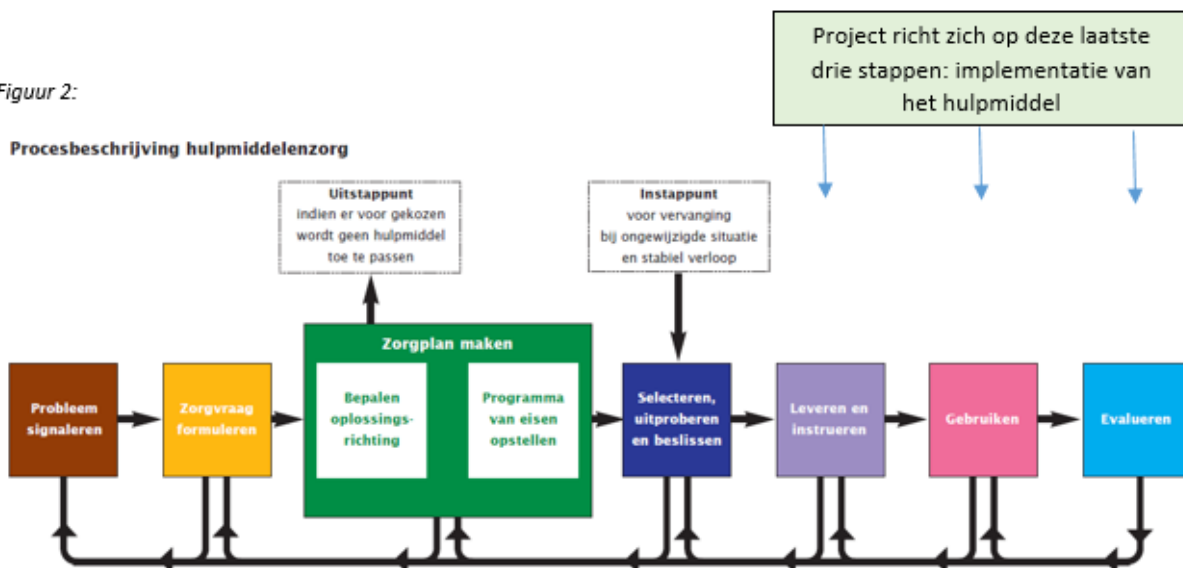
Figuur 2:

Project richt zich op deze laatste drie stappen: implementatie van het hulpmiddel

Procesbeschrijving hulpmiddelenzorg

Uitstappunt
indien er voor gekozen wordt geen hulpmiddel toe te passen

Instappunt
voor vervanging bij ongewijzigde situatie en stabiel verloop

Zorgplan maken

Probleem signaleren

Zorgvraag formuleren

Bepalen oplossingsrichting

Programma van eisen opstellen

Selecteren, uitproberen en beslissen

Leveren en instrueren

Gebruiken

Evalueren